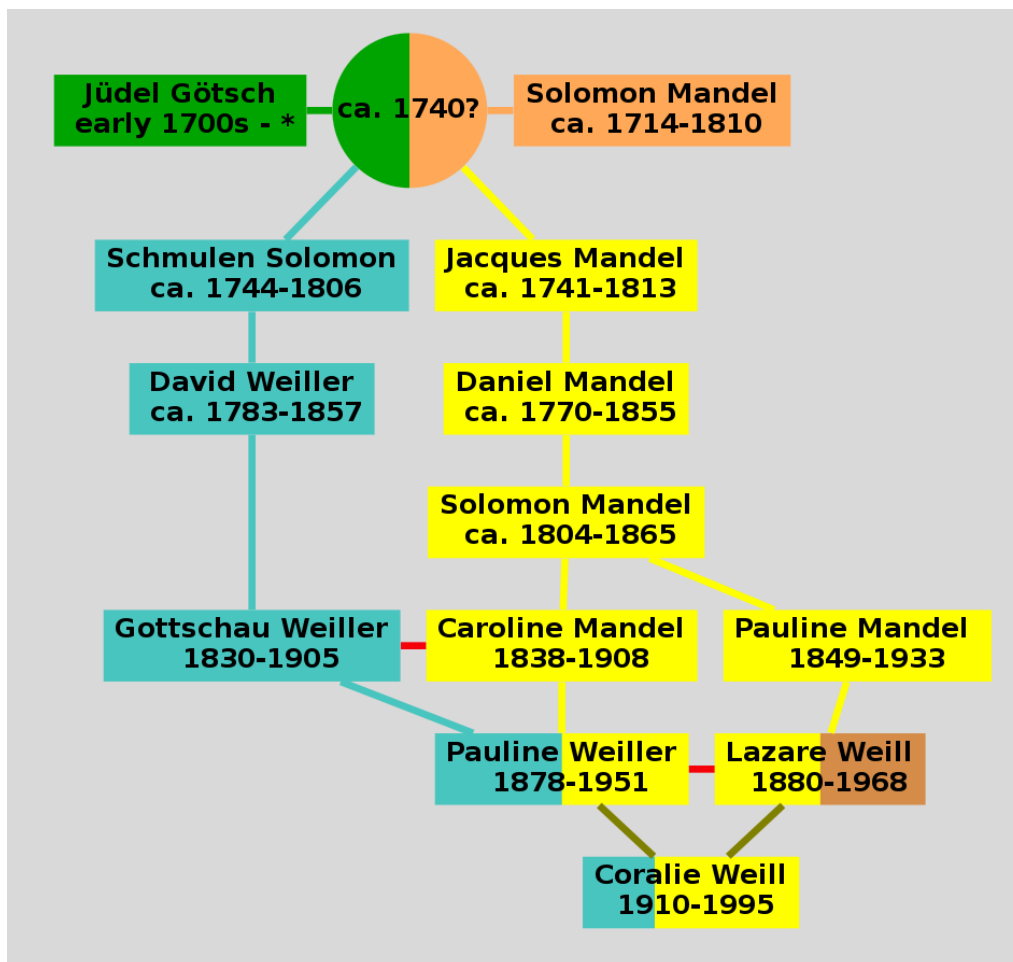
Jüdel Götsch
early 1700s - *

ca. 1740?

Solomon Mandel
ca. 1714-1810

Schmulen Solomon
ca. 1744-1806

Jacques Mandel
ca. 1741-1813

David Weiller
ca. 1783-1857

Daniel Mandel
ca. 1770-1855

Solomon Mandel
ca. 1804-1865

Gottschau Weiller
1830-1905

Caroline Mandel
1838-1908

Pauline Mandel
1849-1933

Pauline Weiller
1878-1951

Lazare Weill
1880-1968

Coralie Weill
1910-1995